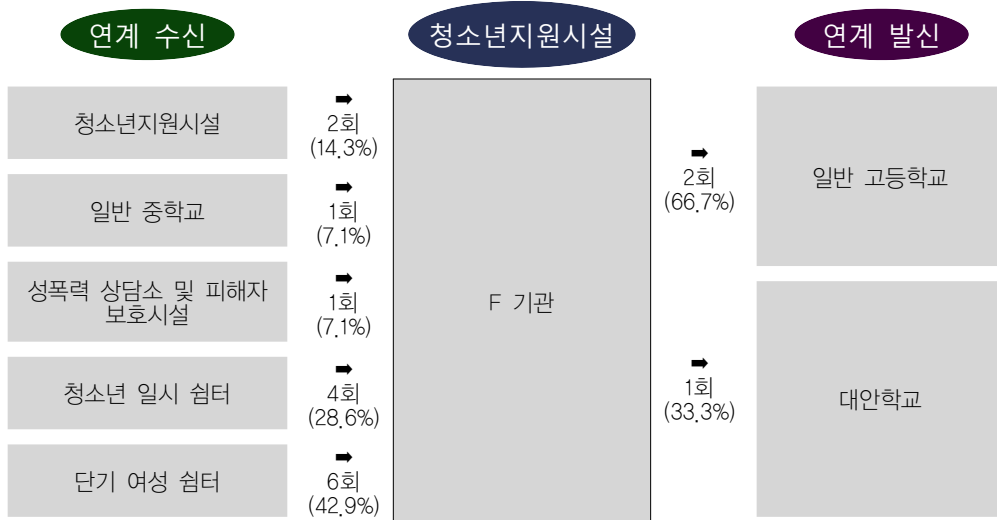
연계 수신

청소년지원시설

연계 발신

청소년지원시설

➡
2회
(14.3%)

일반 중학교

➡
1회
(7.1%)

성폭력 상담소 및 피해자 보호시설

➡
1회
(7.1%)

청소년 일시 쉼터

➡
4회
(28.6%)

단기 여성 쉼터

➡
6회
(42.9%)

F 기관

➡
2회
(66.7%)

➡
1회
(33.3%)

일반 고등학교

대안학교